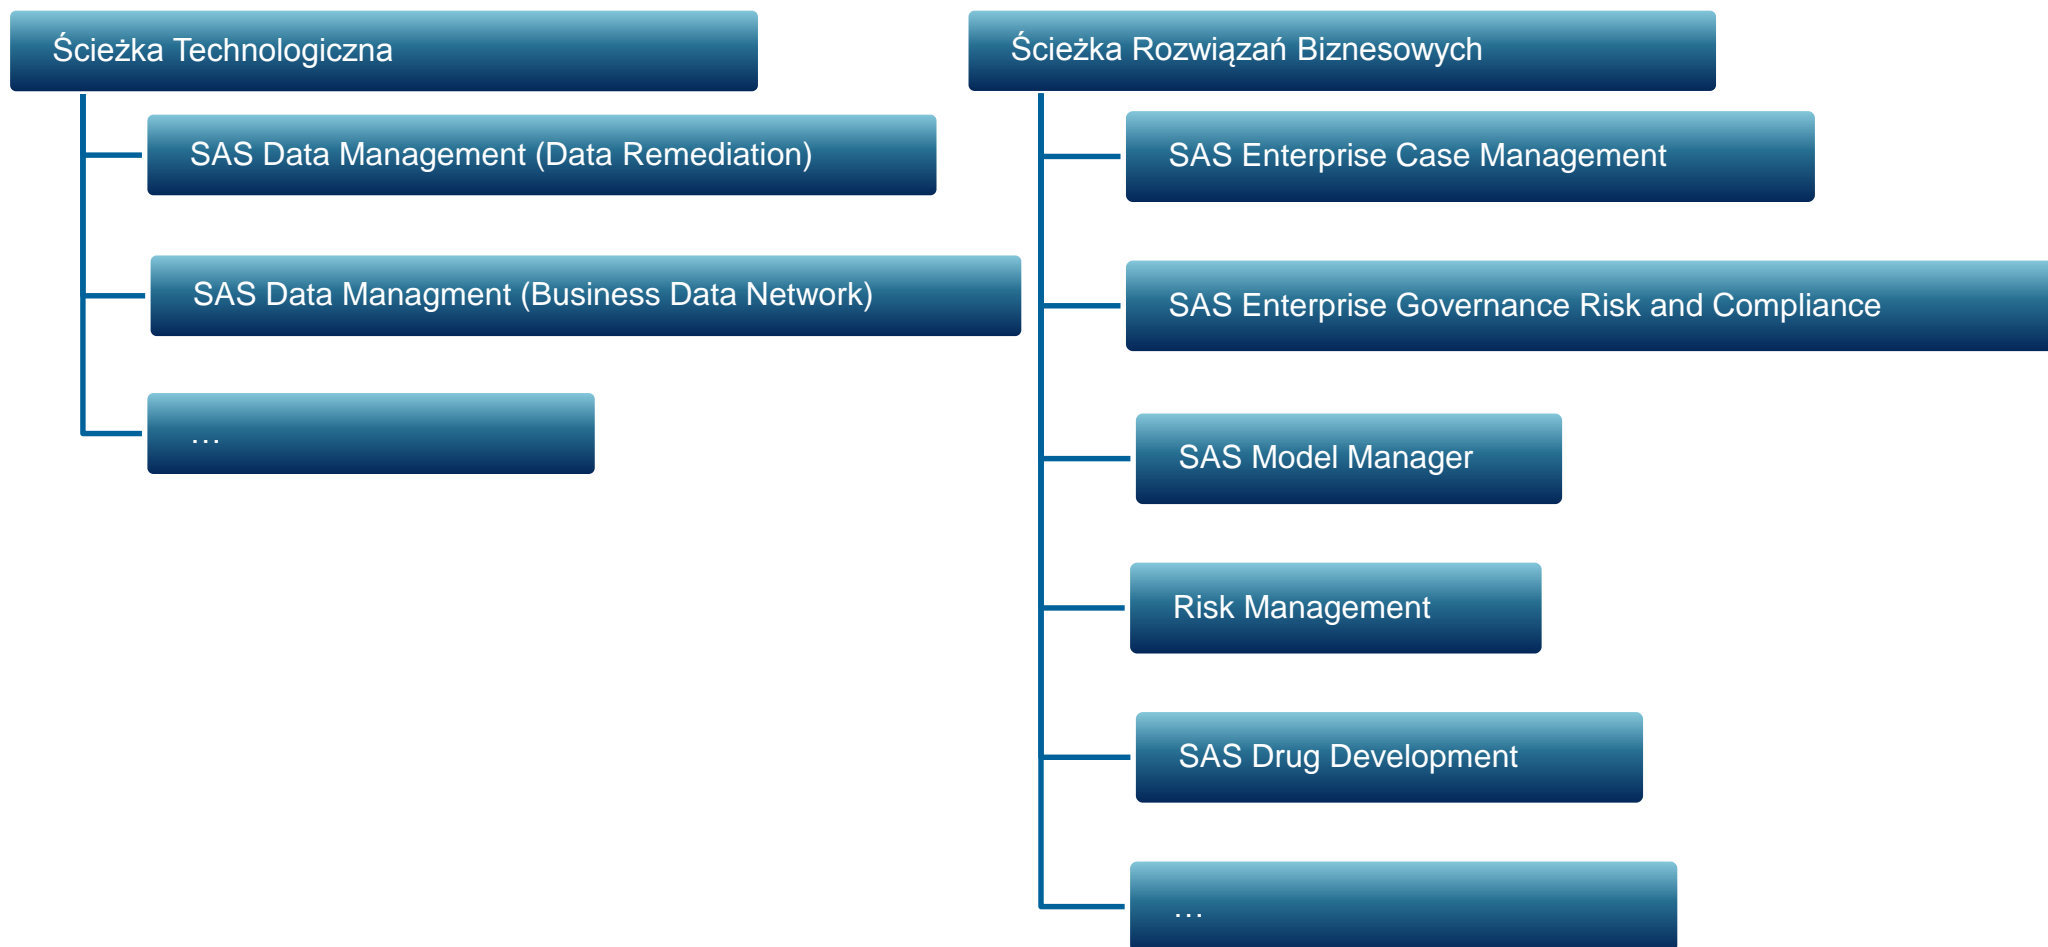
Ścieżka Technologiczna

SAS Data Management (Data Remediation)

SAS Data Managment (Business Data Network)

…

Ścieżka Rozwiązań Biznesowych

SAS Enterprise Case Management

SAS Enterprise Governance Risk and Compliance

SAS Model Manager

Risk Management

SAS Drug Development

…